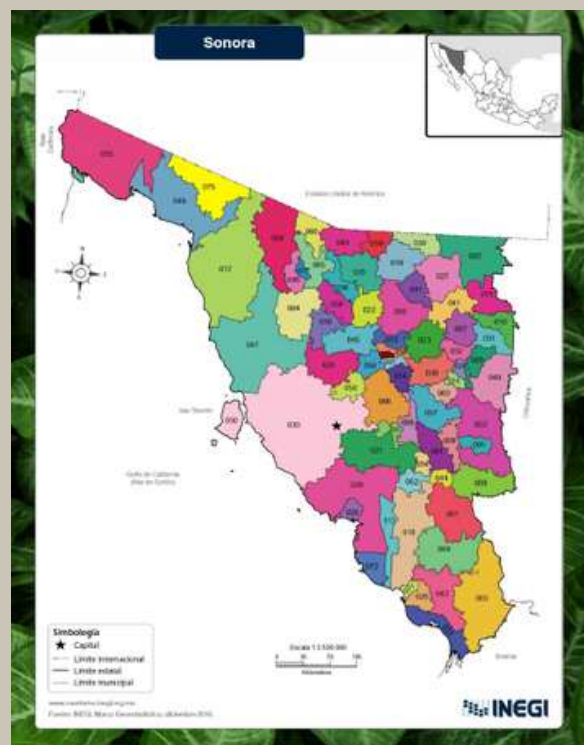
Sonora

Estados Unidos de América

055

070

048

017

043

030

Golfo de California (Mar de Cortés)

Chihuahua

Sinaloa

Simbología

★ Capital

Límite internacional

Límite estatal

Límite municipal

Escala 1:2 500 000

Kilómetros

INEGI